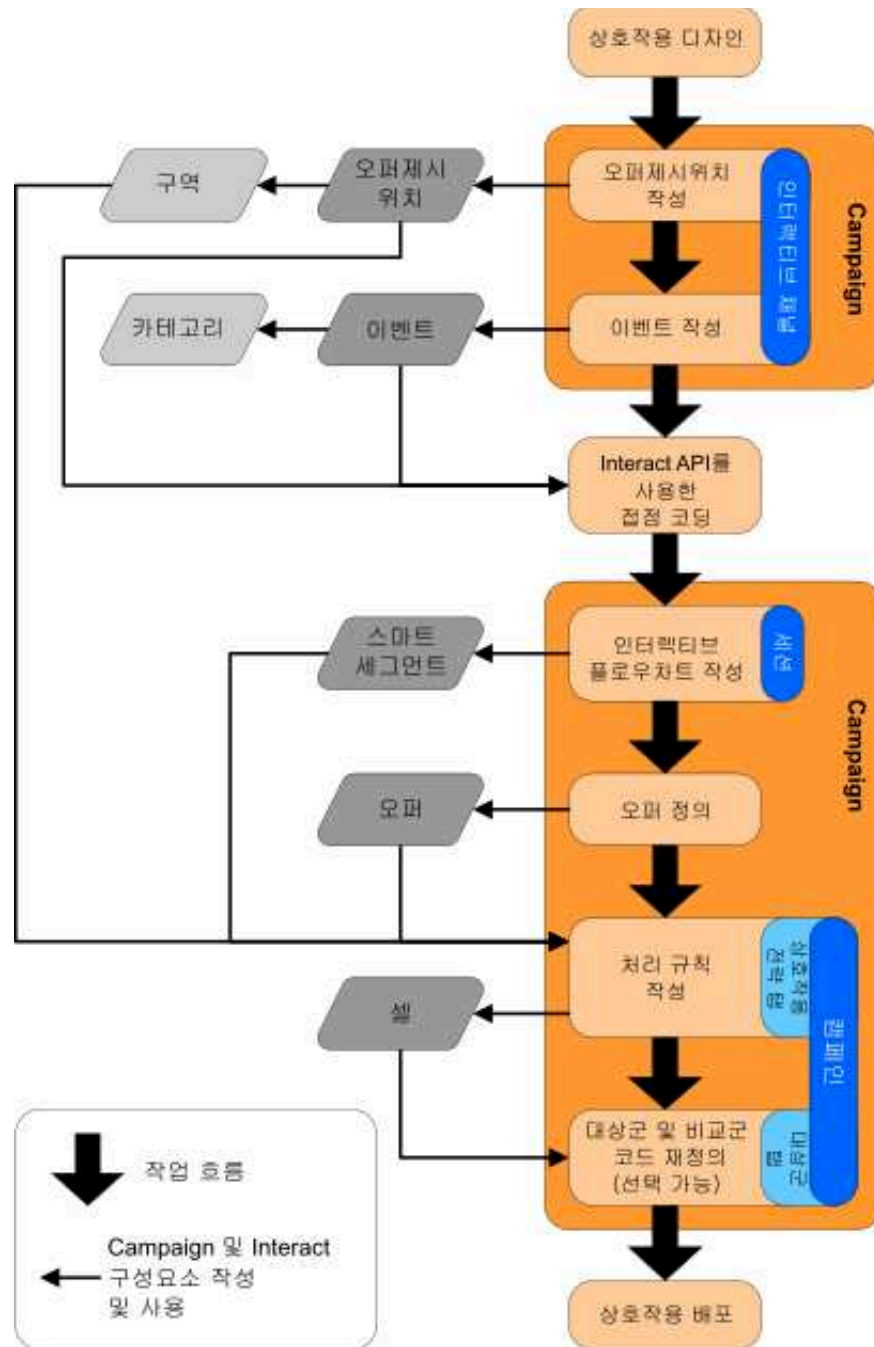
상호작용 디자인

Campaign

오퍼제시위치 작성

인터랙티브 채널

이벤트 작성

구역

오퍼제시 위치

카테고리

이벤트

Interact API를 사용한 접점 코딩

Campaign

인터랙티브 플로우차트 작성

세션

스마트 세그먼트

오퍼 정의

오퍼

처리 규칙 작성

상호작용 전략 탭

캠페인

셀

대상군 및 비교군 코드 재정의 (선택 가능)

대상군 탭

작업 흐름

Campaign 및 Interact 구성요소 작성 및 사용

상호작용 배포